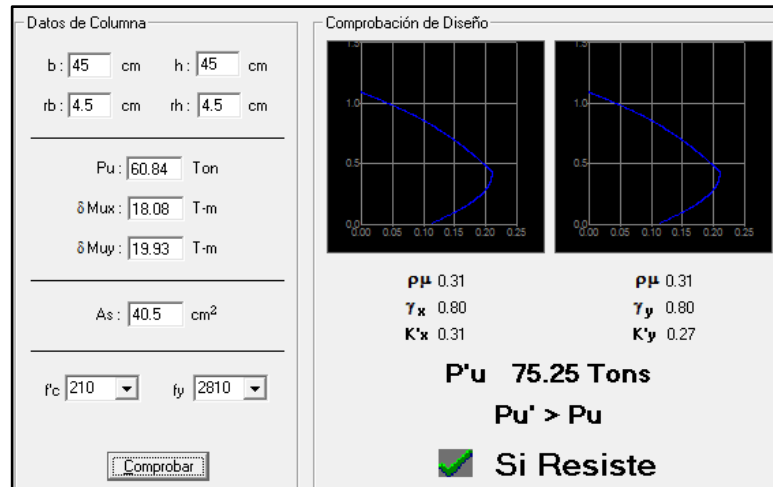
Datos de Columna

b : 45 cm h : 45 cm

rb : 4.5 cm rh : 4.5 cm

Pu : 60.84 Ton

δMux : 18.08 T-m

δMuy : 19.93 T-m

As : 40.5 cm$^2$

f'c 210 fy 2810

Comprobar

Comprobación de Diseño

1.5
1.0
0.5
0.0
0.00 0.05 0.10 0.15 0.20 0.25

1.5
1.0
0.5
0.0
0.00 0.05 0.10 0.15 0.20 0.25

ρμ 0.31
$\gamma_x$ 0.80
K'x 0.31

ρμ 0.31
$\gamma_y$ 0.80
K'y 0.27

P'u 75.25 Tons

Pu' > Pu

Si Resiste